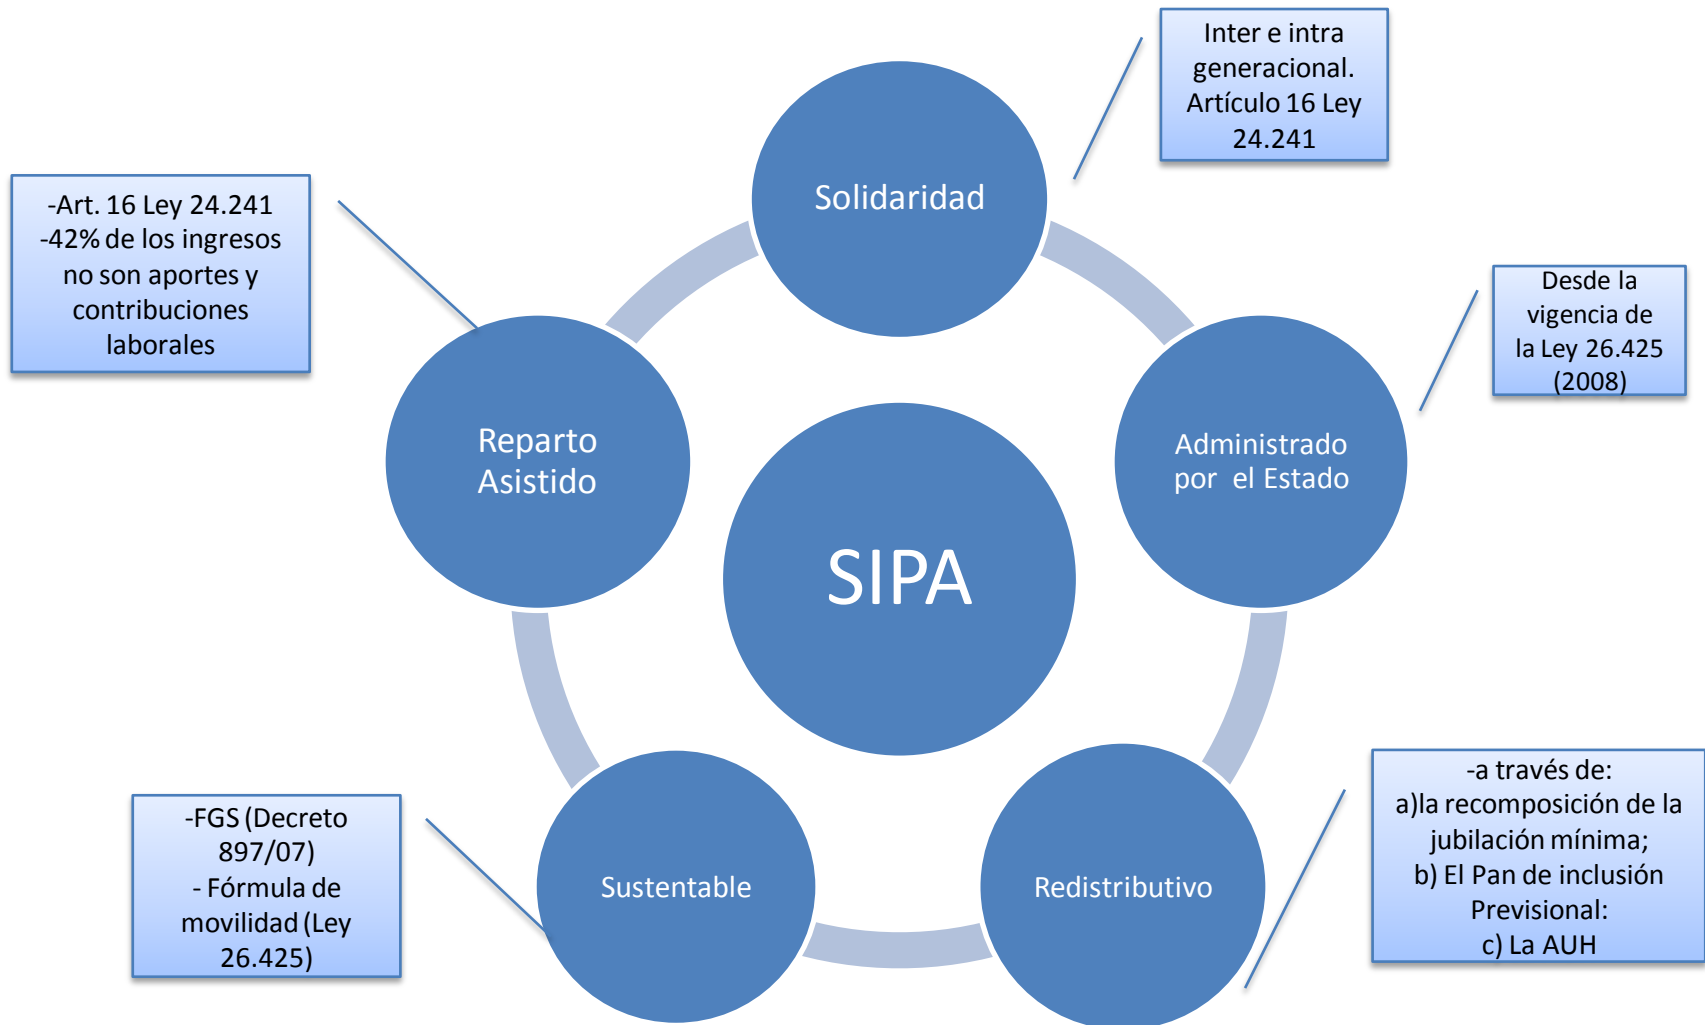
Inter e intra generacional. Artículo 16 Ley 24.241

-Art. 16 Ley 24.241
-42% de los ingresos no son aportes y contribuciones laborales

Solidaridad

Desde la vigencia de la Ley 26.425 (2008)

Reparto Asistido

SIPA

Administrado por el Estado

-FGS (Decreto 897/07)
- Fórmula de movilidad (Ley 26.425)

Sustentable

Redistributivo

-a través de:
a)la recomposición de la jubilación mínima;
b) El Pan de inclusión Previsional:
c) La AUH